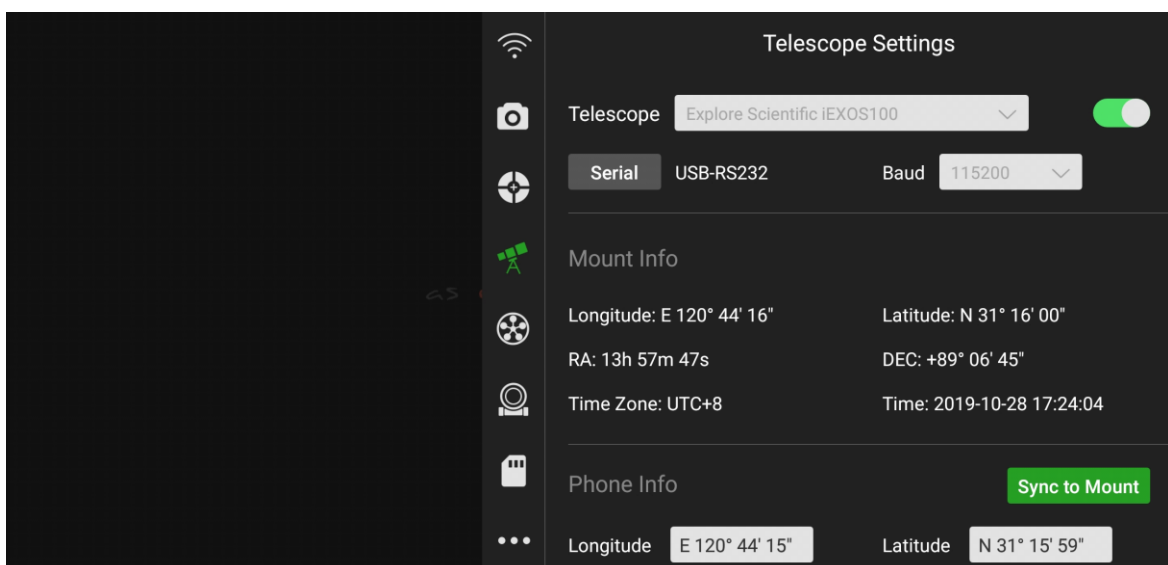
Telescope Settings

Telescope Explore Scientific iEXOS100

Serial USB-RS232 Baud 115200

Mount Info

Longitude: E 120° 44' 16" Latitude: N 31° 16' 00"

RA: 13h 57m 47s DEC: +89° 06' 45"

Time Zone: UTC+8 Time: 2019-10-28 17:24:04

Phone Info Sync to Mount

Longitude E 120° 44' 15" Latitude N 31° 15' 59"